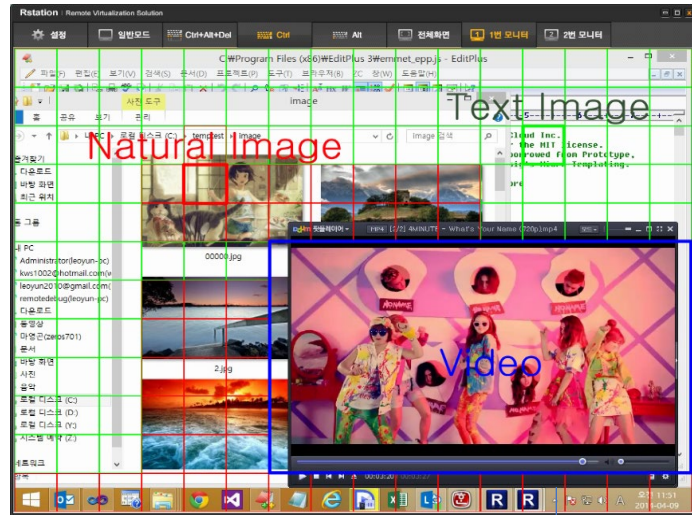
Rstation | Remote Virtualization Solution

설정 | 일반모드 | Ctrl+Alt+Del | Ctrl | Alt | 전체화면 | 1번 모니터 | 2번 모니터

C:\Program Files (x86)\EditPlus 3\emmet_epp.js - EditPlus

파일(F) 편집(E) 보기(V) 검색(S) 문서(D) 프로젝트(P) 도구(T) 브라우저(B) ZC 창(W) 도움말(H)

사진 도구 image

홈 공유 보기 관리

Text Image

Natural Image

로컬 디스크 (C:) › temptest › image

image 검색

Cloud Inc.
the MIT License.
borrowed from Prototype,
Simple Micro-Templating.

즐겨찾기
다운로드
바탕 화면
최근 위치

홈 그룹

내 PC
Administrator(leoyun-pc)
kws1002@hotmail.com(
leoyun2010@gmail.com(
remotedebug(leoyun-pc)
다운로드
동영상
마영곤(zeros701)
문서
바탕 화면
사진
음악
로컬 디스크 (C:)
로컬 디스크 (D:)
로컬 디스크 (Y:)
시스템 예약 (Z:)

네트워크

00000.jpg

2.jpg

곰플레이어 MP4 [1/2] 4MINUTE - What's Your Name (720p).mp4

Video

00:02:20 / 00:03:27

오전 11:51
2014-04-09

R R